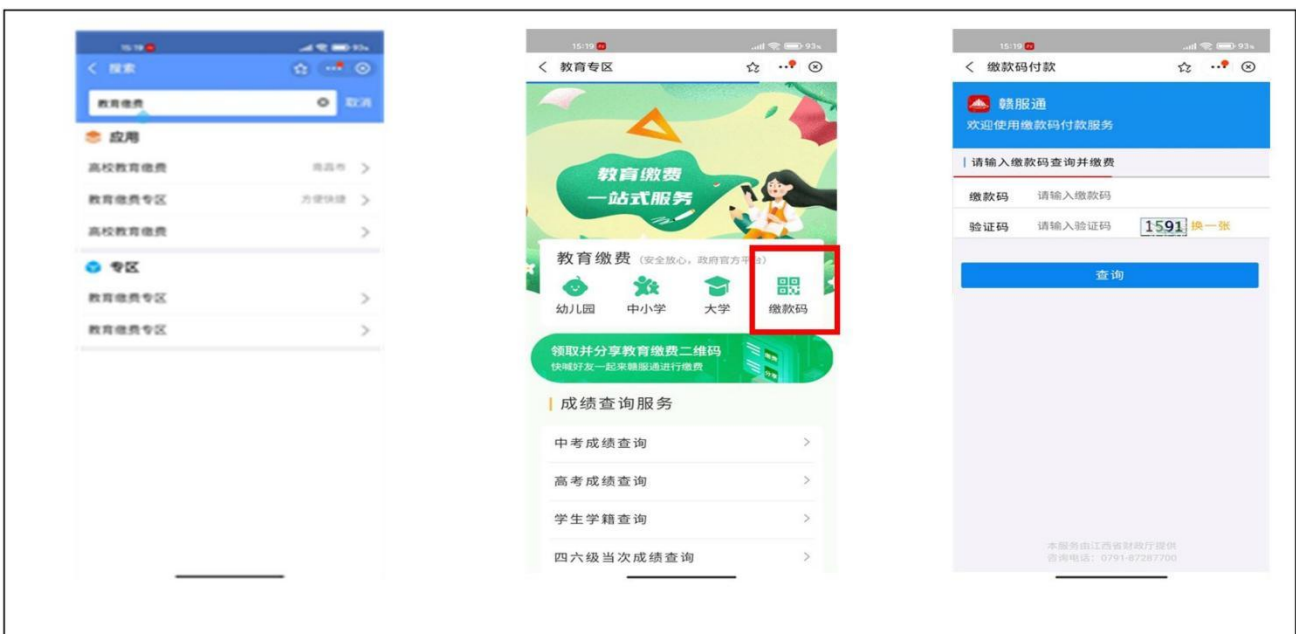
15:19

< 搜索

教育缴费 取消

应用

高校教育缴费 南昌市 >

教育缴费专区 方便快捷 >

高校教育缴费 >

专区

教育缴费专区 >

教育缴费专区 >

15:19

< 教育专区

教育缴费
一站式服务

教育缴费 (安全放心，政府官方平台)

幼儿园 中小学 大学 缴款码

领取并分享教育缴费二维码
快喊好友一起来赣服通进行缴费

成绩查询服务

中考成绩查询 >

高考成绩查询 >

学生学籍查询 >

四六级当次成绩查询 >

15:19

< 缴款码付款

赣服通
欢迎使用缴款码付款服务

请输入缴款码查询并缴费

缴款码 请输入缴款码

验证码 请输入验证码 1591 换一张

查询

本服务由江西省财政厅提供
咨询电话：0791-87287700